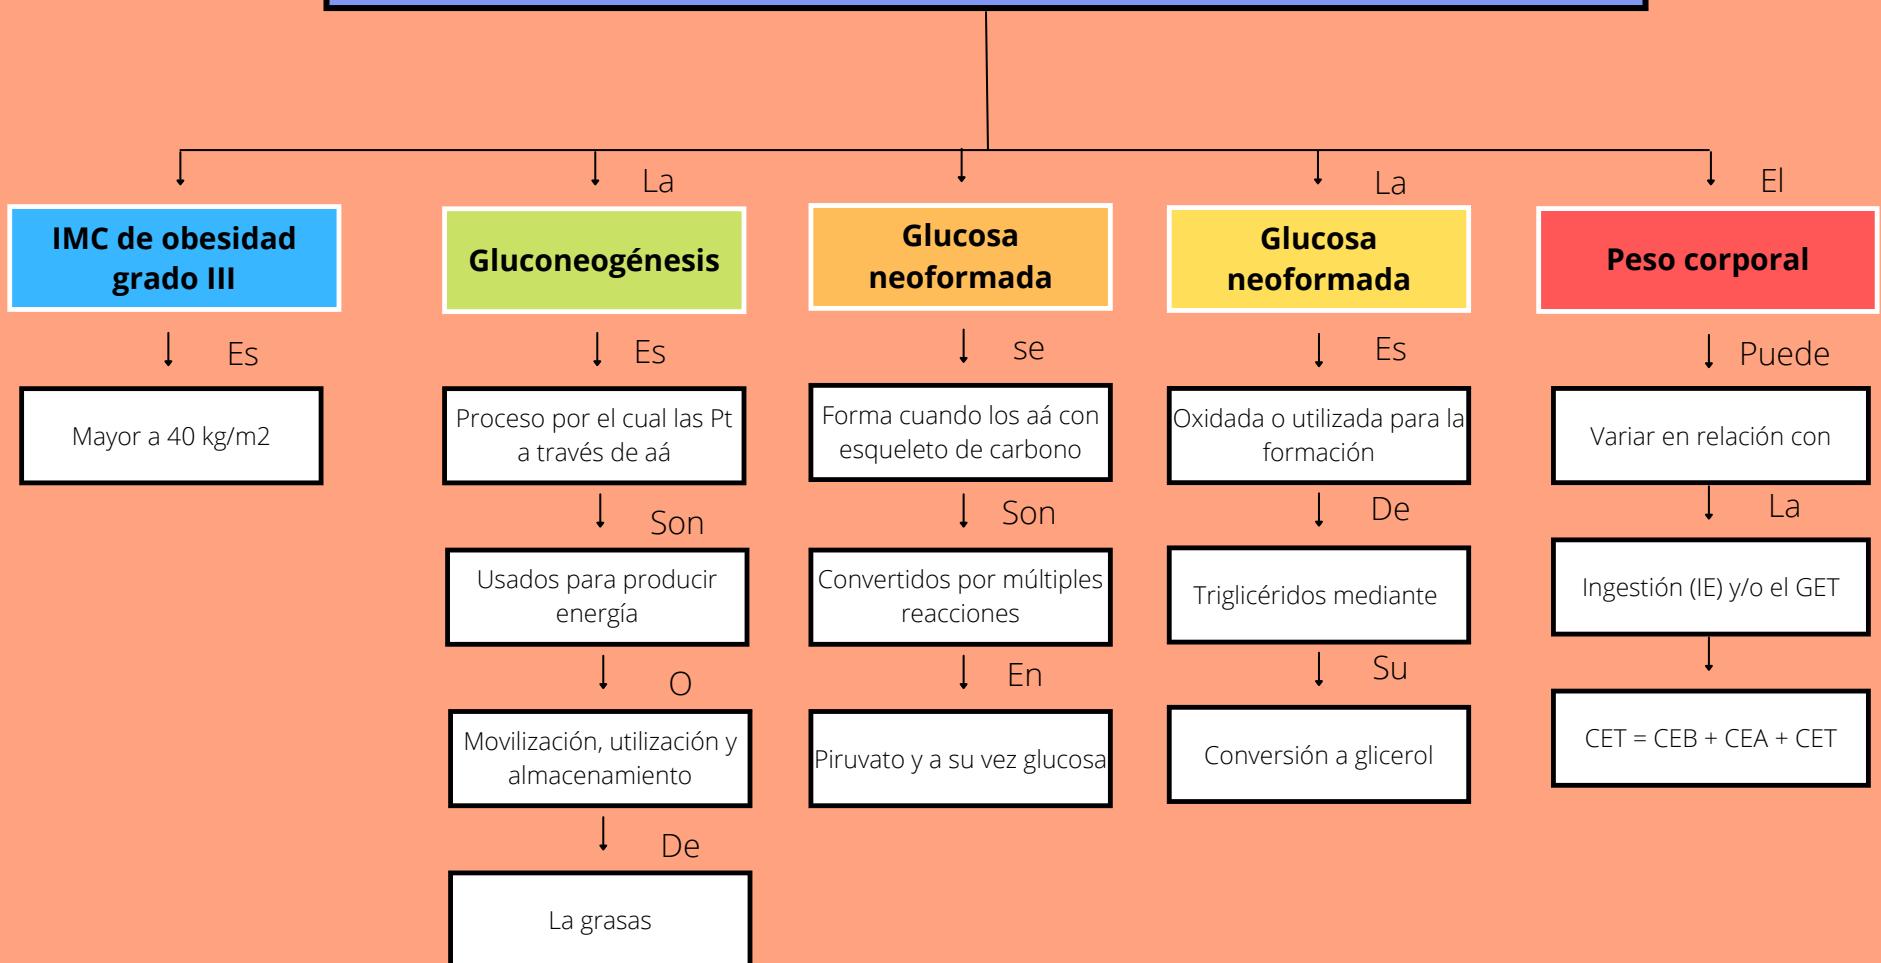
IMC de obesidad grado III

Es

Mayor a 40 kg/m2

La

Gluconeogénesis

Es

Proceso por el cual las Pt a través de aá

Son

Usados para producir energía

O

Movilización, utilización y almacenamiento

De

La grasas

Glucosa neoformada

se

Forma cuando los aá con esqueleto de carbono

Son

Convertidos por múltiples reacciones

En

Piruvato y a su vez glucosa

La

Glucosa neoformada

Es

Oxidada o utilizada para la formación

De

Triglicéridos mediante

Su

Conversión a glicerol

El

Peso corporal

Puede

Variar en relación con

La

Ingestión (IE) y/o el GET

CET = CEB + CEA + CET